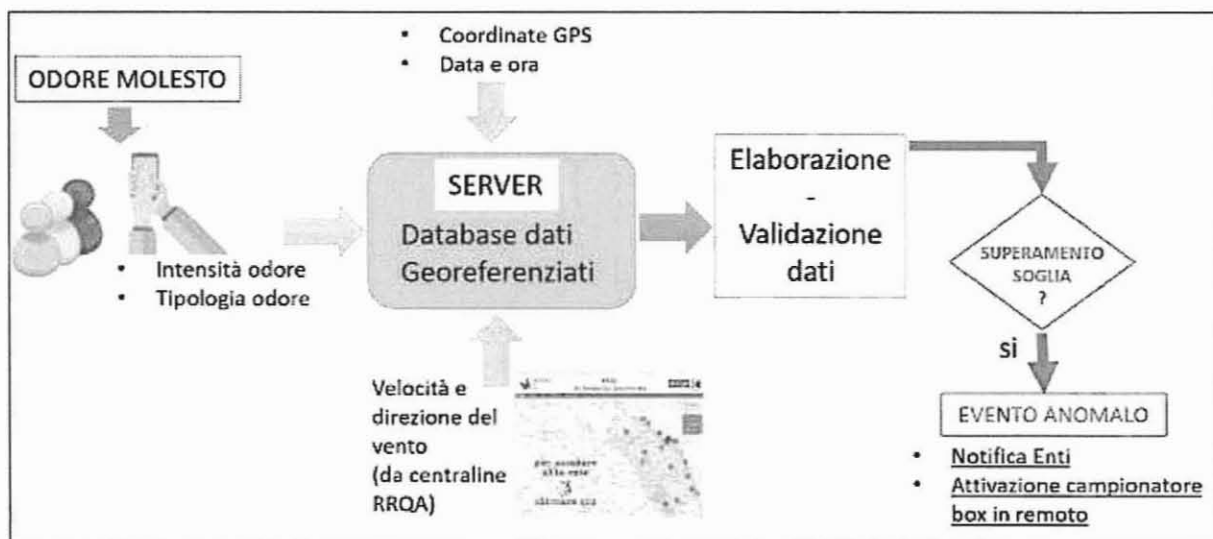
ODORE MOLESTO

• Intensità odore
• Tipologia odore

• Coordinate GPS
• Data e ora

SERVER
Database dati Georeferenziati

Velocità e direzione del vento (da centraline RRQA)

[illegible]

per accedere alla rete
cliccare qui

Elaborazione
-
Validazione dati

SUPERAMENTO SOGLIA ?

si

EVENTO ANOMALO

• Notifica Enti
• Attivazione campionatore box in remoto